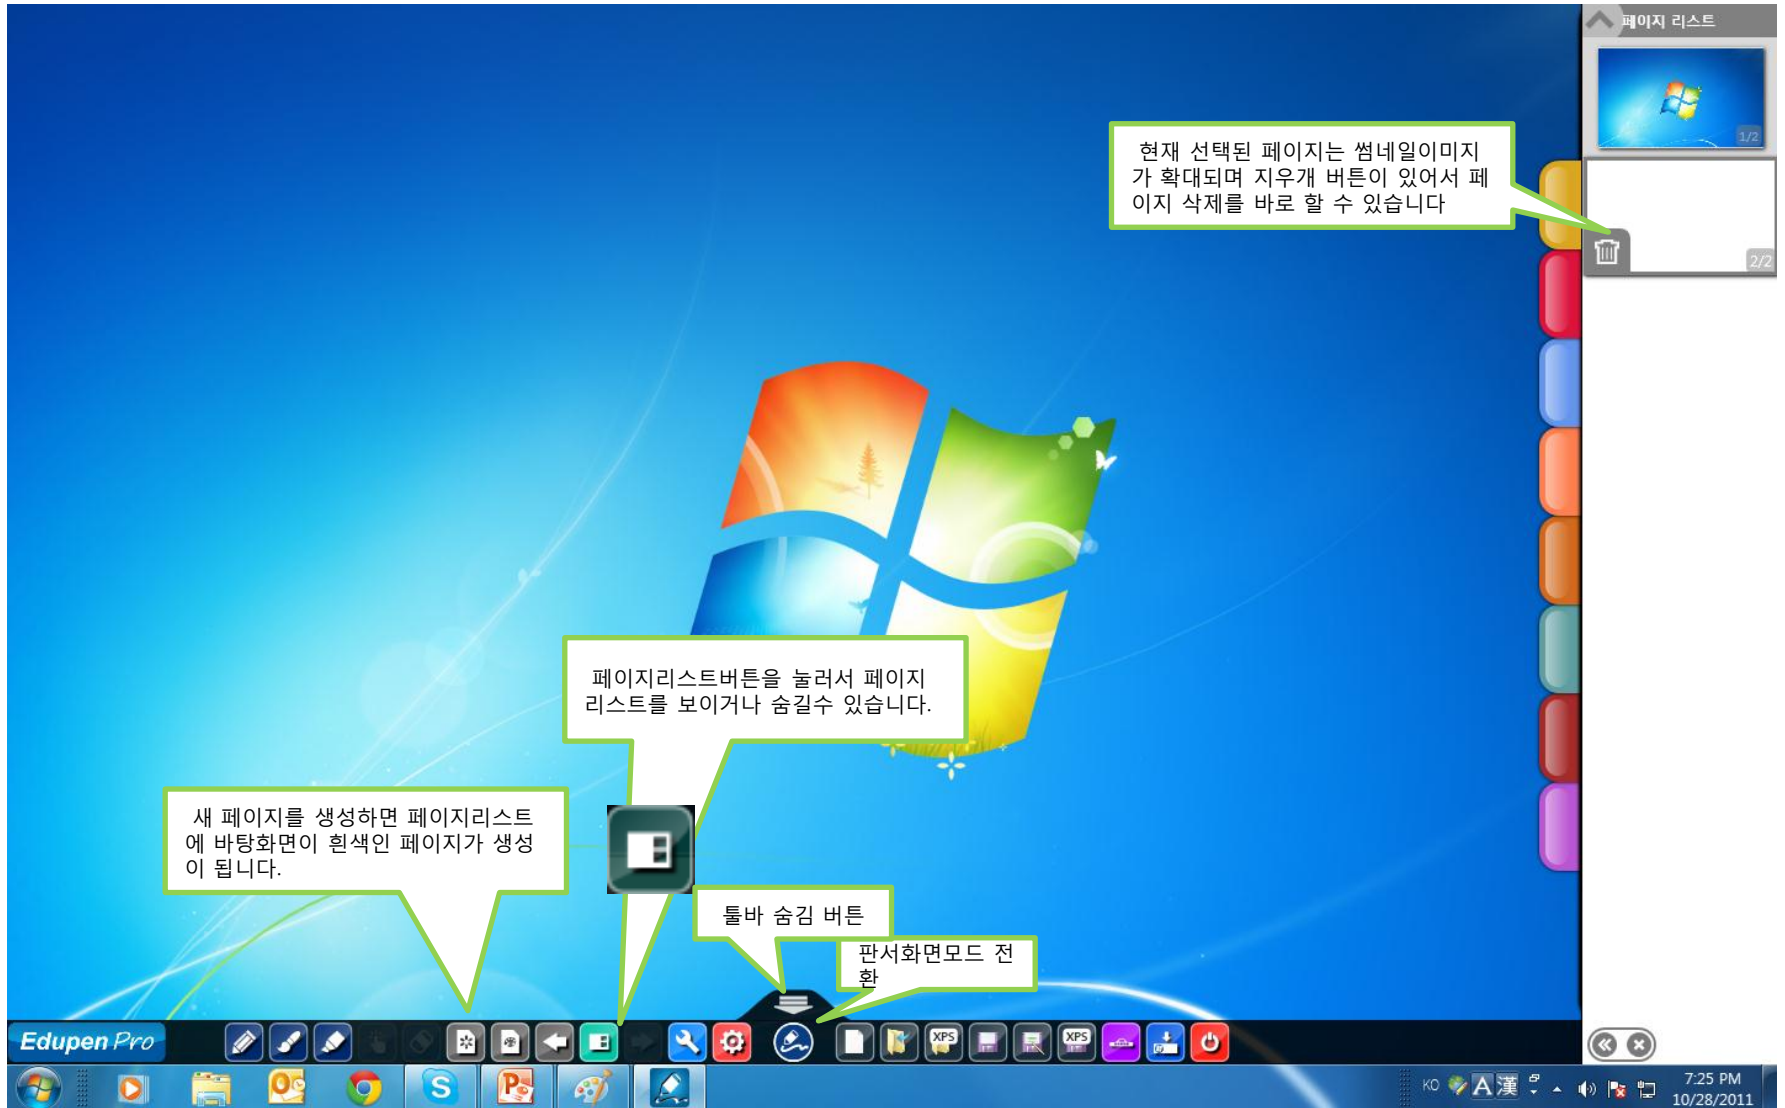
페이지 리스트

1/2

2/2

현재 선택된 페이지는 썸네일이미지가 확대되며 지우개 버튼이 있어서 페이지 삭제를 바로 할 수 있습니다

페이지리스트버튼을 눌러서 페이지 리스트를 보이거나 숨길수 있습니다.

새 페이지를 생성하면 페이지리스트에 바탕화면이 흰색인 페이지가 생성이 됩니다.

툴바 숨김 버튼

판서화면모드 전환

Edupen Pro

XPS

XPS

KO A 漢

7:25 PM
10/28/2011